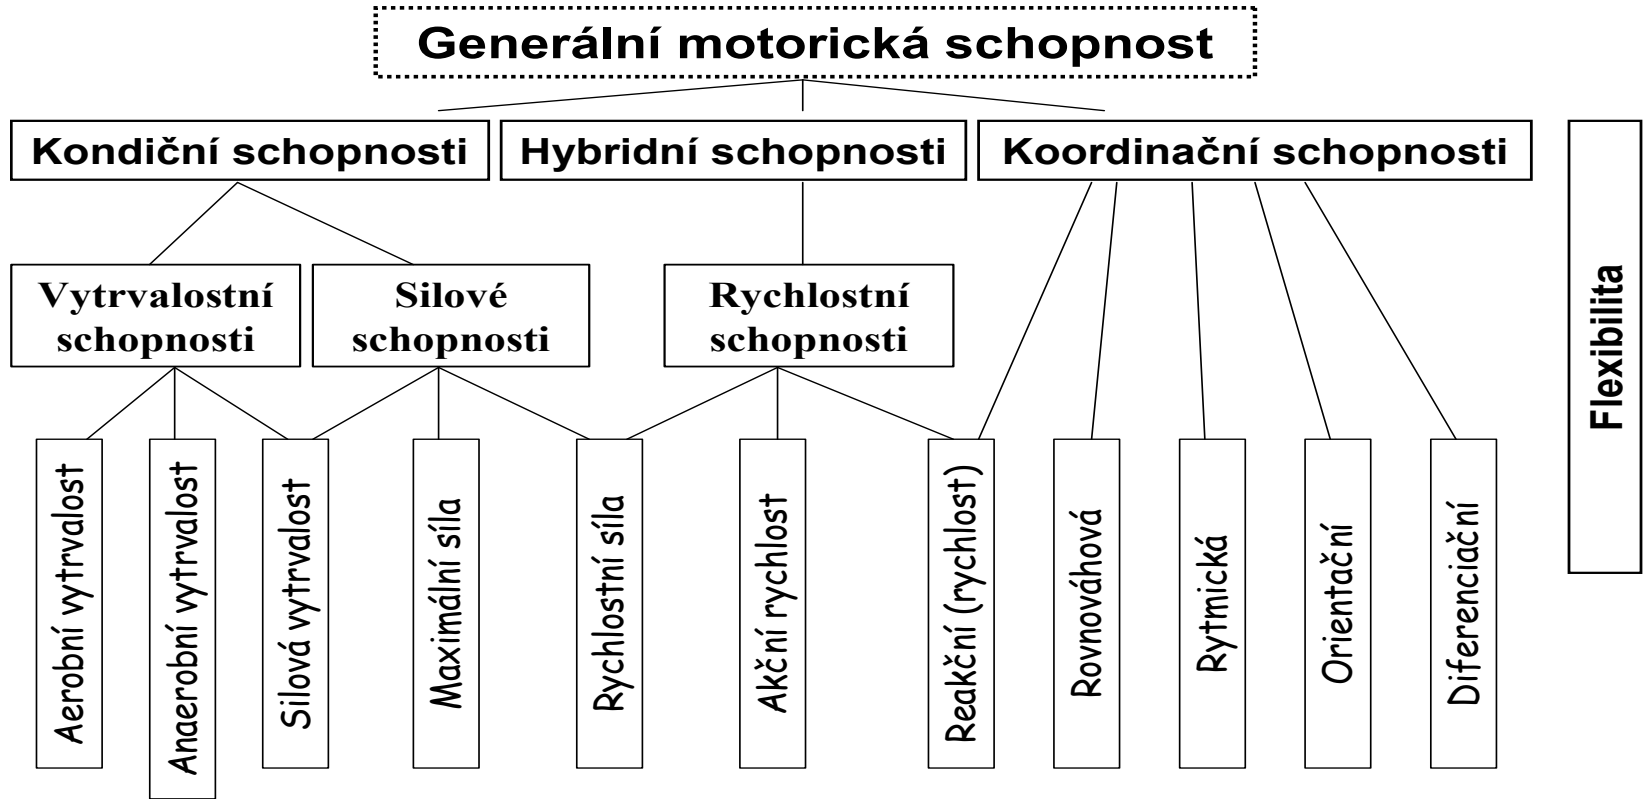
Generální motorická schopnost

Kondiční schopnosti

Hybridní schopnosti

Koordinační schopnosti

Flexibilita

Vytrvalostní schopnosti

Silové schopnosti

Rychlostní schopnosti

Aerobní vytrvalost

Anaerobní vytrvalost

Silová vytrvalost

Maximální síla

Rychlostní síla

Akční rychlost

Reakční (rychlost)

Rovnováhová

Rytmická

Orientační

Diferenciační